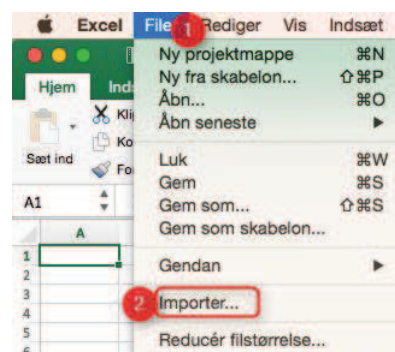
Excel File 1 Rediger Vis Indsæt

Hjem Ind

Kli

Ko

Fo

Sæt ind

A1

A

1
2
3
4
5
6

Ny projektmappe ⌘N
Ny fra skabelon... ⇧⌘P
Åbn... ⌘O
Åbn seneste ▶

Luk ⌘W
Gem ⌘S
Gem som... ⇧⌘S
Gem som skabelon...

Gendan ▶

2 Importer...

Reducér filstørrelse...